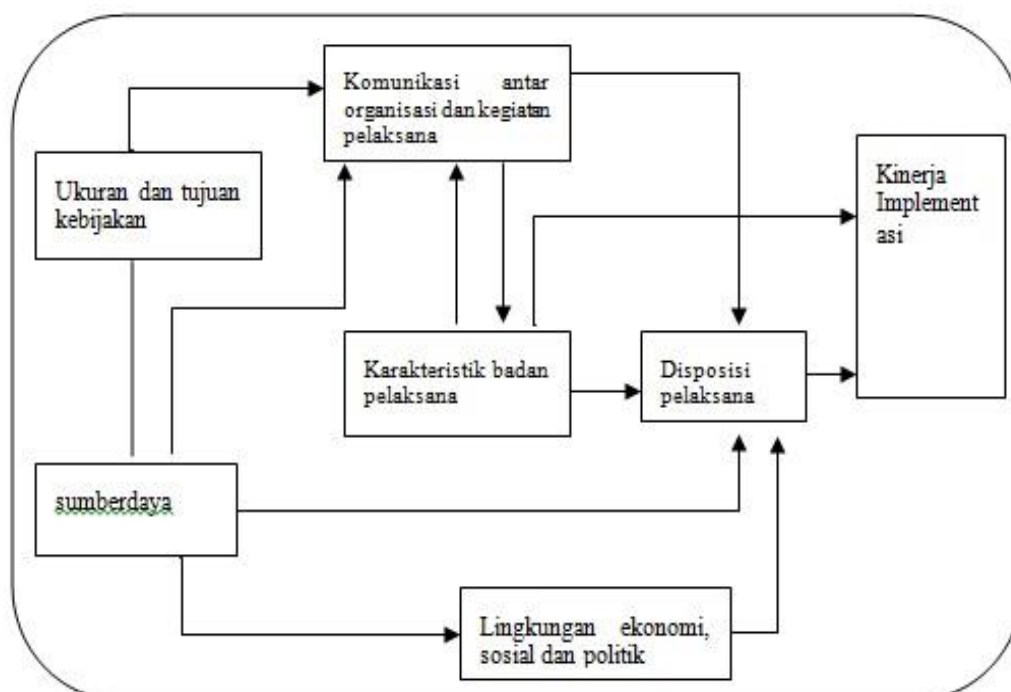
Komunikasi antar organisasi dan kegiatan pelaksana

Ukuran dan tujuan kebijakan

Kinerja Implement asi

Karakteristik badan pelaksana

Disposisi pelaksana

sumberdaya

Lingkungan ekonomi, sosial dan politik